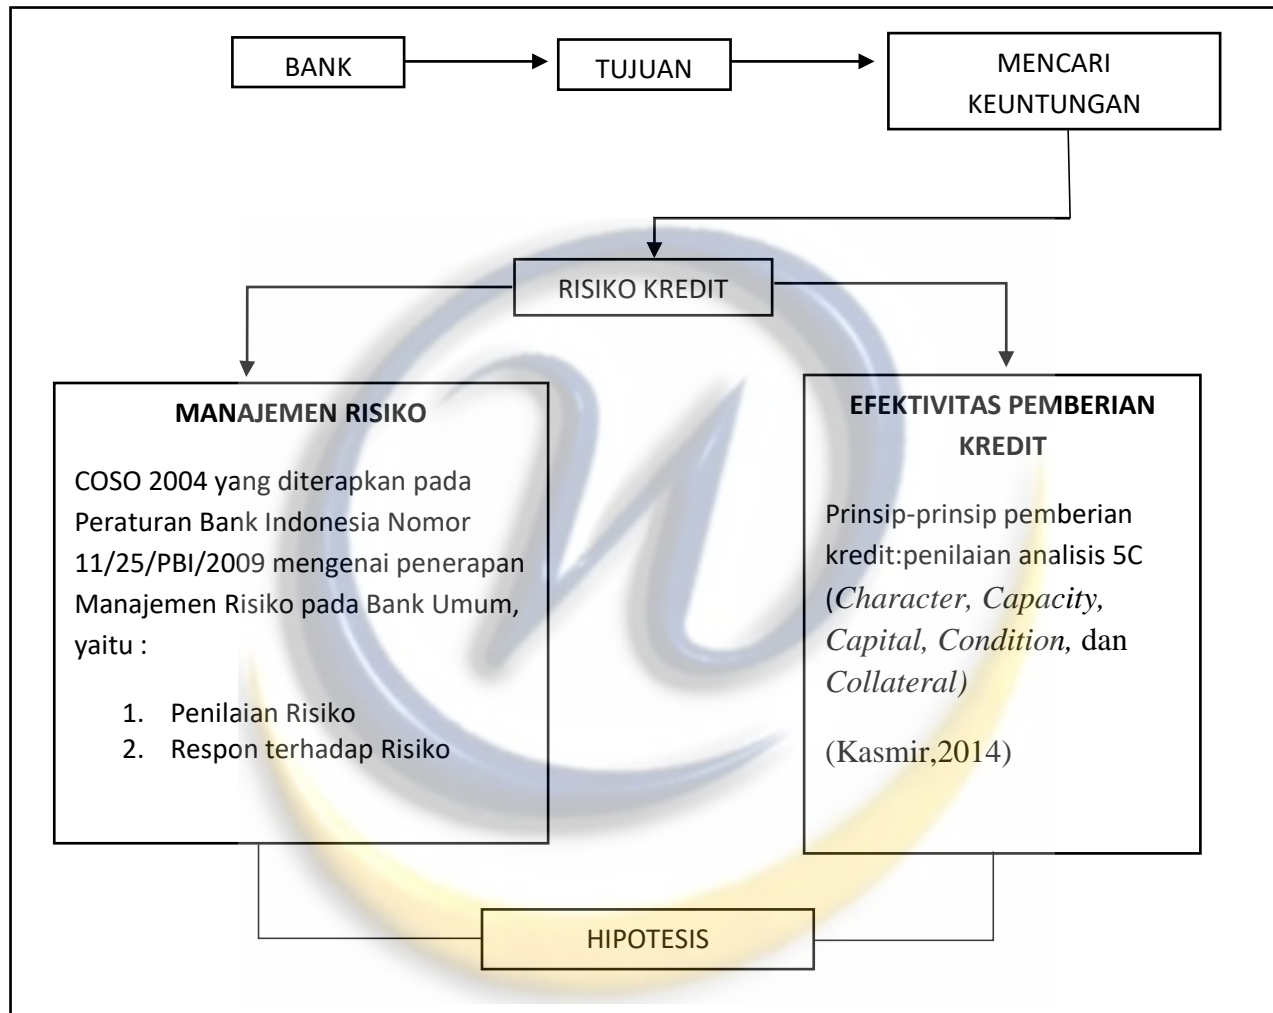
BANK

TUJUAN

MENCARI KEUNTUNGAN

RISIKO KREDIT

**MANAJEMEN RISIKO**

COSO 2004 yang diterapkan pada Peraturan Bank Indonesia Nomor 11/25/PBI/2009 mengenai penerapan Manajemen Risiko pada Bank Umum, yaitu :

1. Penilaian Risiko
2. Respon terhadap Risiko

**EFEKTIVITAS PEMBERIAN KREDIT**

Prinsip-prinsip pemberian kredit:penilaian analisis 5C (*Character, Capacity, Capital, Condition,* dan *Collateral)*

(Kasmir,2014)

HIPOTESIS